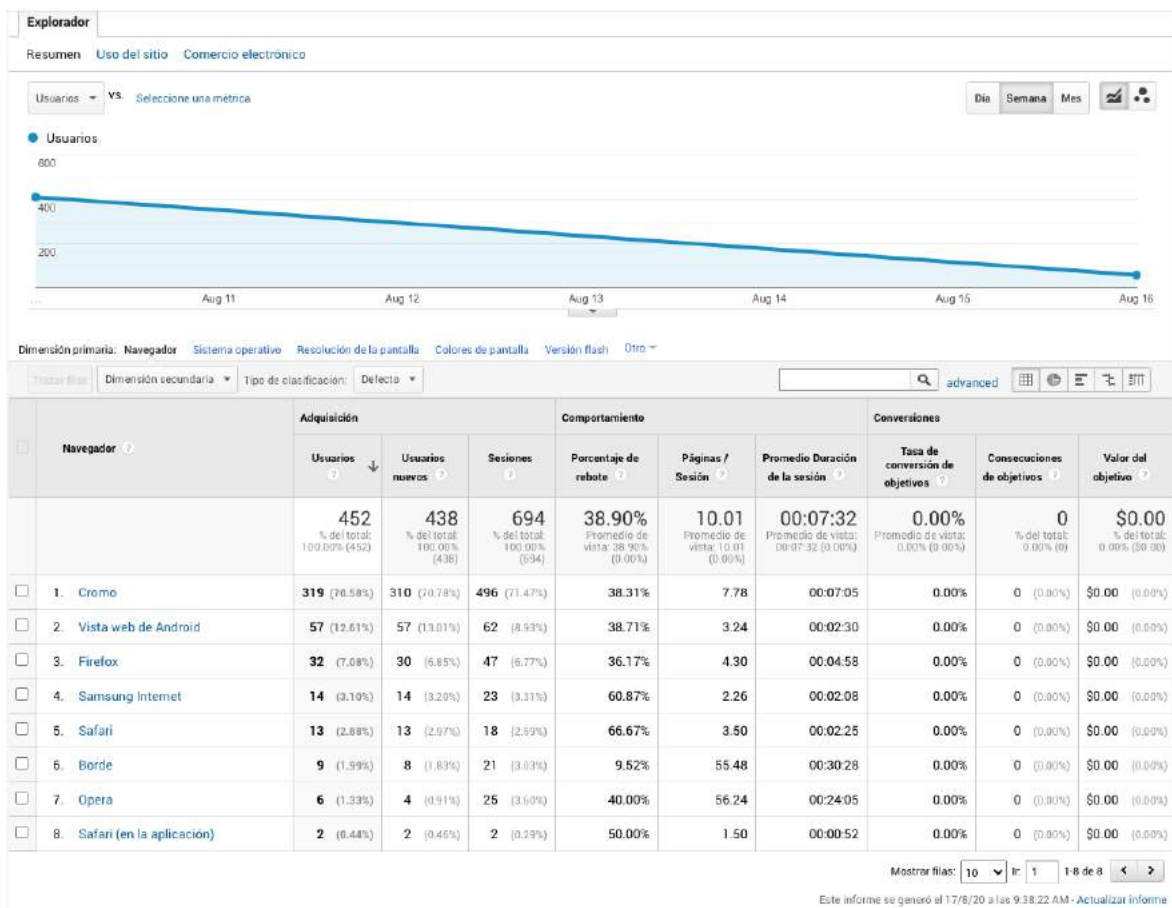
Explorador

Resumen Uso del sitio Comercio electrónico

Usuarios VS. Seleccione una métrica

Día Semana Mes

Usuarios

600

400

200

Aug 11 Aug 12 Aug 13 Aug 14 Aug 15 Aug 16

Dimensión primaria: Navegador Sistema operativo Resolución de la pantalla Colores de pantalla Versión flash Otro

Trazar filas Dimensión secundaria Tipo de clasificación: Defecto

advanced

| | Navegador | Adquisición: Usuarios | Usuarios nuevos | Sesiones | Comportamiento: Porcentaje de rebote | Páginas / Sesión | Promedio Duración de la sesión | Conversiones: Tasa de conversión de objetivos | Consecuciones de objetivos | Valor del objetivo |
|---|---|---|---|---|---|---|---|---|---|---|
| | | 452 % del total: 100.00% (452) | 438 % del total: 100.00% (438) | 694 % del total: 100.00% (694) | 38.90% Promedio de vista: 38.90% (0.00%) | 10.01 Promedio de vista: 10.01 (0.00%) | 00:07:32 Promedio de vista: 00:07:32 (0.00%) | 0.00% Promedio de vista: 0.00% (0.00%) | 0 % del total: 0.00% (0) | $0.00 % del total: 0.00% ($0.00) |
| | 1. Cromo | 319 (70.58%) | 310 (70.78%) | 496 (71.47%) | 38.31% | 7.78 | 00:07:05 | 0.00% | 0 (0.00%) | $0.00 (0.00%) |
| | 2. Vista web de Android | 57 (12.61%) | 57 (13.01%) | 62 (8.93%) | 38.71% | 3.24 | 00:02:30 | 0.00% | 0 (0.00%) | $0.00 (0.00%) |
| | 3. Firefox | 32 (7.08%) | 30 (6.85%) | 47 (6.77%) | 36.17% | 4.30 | 00:04:58 | 0.00% | 0 (0.00%) | $0.00 (0.00%) |
| | 4. Samsung Internet | 14 (3.10%) | 14 (3.20%) | 23 (3.31%) | 60.87% | 2.26 | 00:02:08 | 0.00% | 0 (0.00%) | $0.00 (0.00%) |
| | 5. Safari | 13 (2.88%) | 13 (2.97%) | 18 (2.59%) | 66.67% | 3.50 | 00:02:25 | 0.00% | 0 (0.00%) | $0.00 (0.00%) |
| | 6. Borde | 9 (1.99%) | 8 (1.83%) | 21 (3.03%) | 9.52% | 55.48 | 00:30:28 | 0.00% | 0 (0.00%) | $0.00 (0.00%) |
| | 7. Opera | 6 (1.33%) | 4 (0.91%) | 25 (3.60%) | 40.00% | 56.24 | 00:24:05 | 0.00% | 0 (0.00%) | $0.00 (0.00%) |
| | 8. Safari (en la aplicación) | 2 (0.44%) | 2 (0.46%) | 2 (0.29%) | 50.00% | 1.50 | 00:00:52 | 0.00% | 0 (0.00%) | $0.00 (0.00%) |

Mostrar filas: 10 Ir: 1 1-8 de 8

Este informe se generó el 17/8/20 a las 9:38:22 AM - Actualizar informe